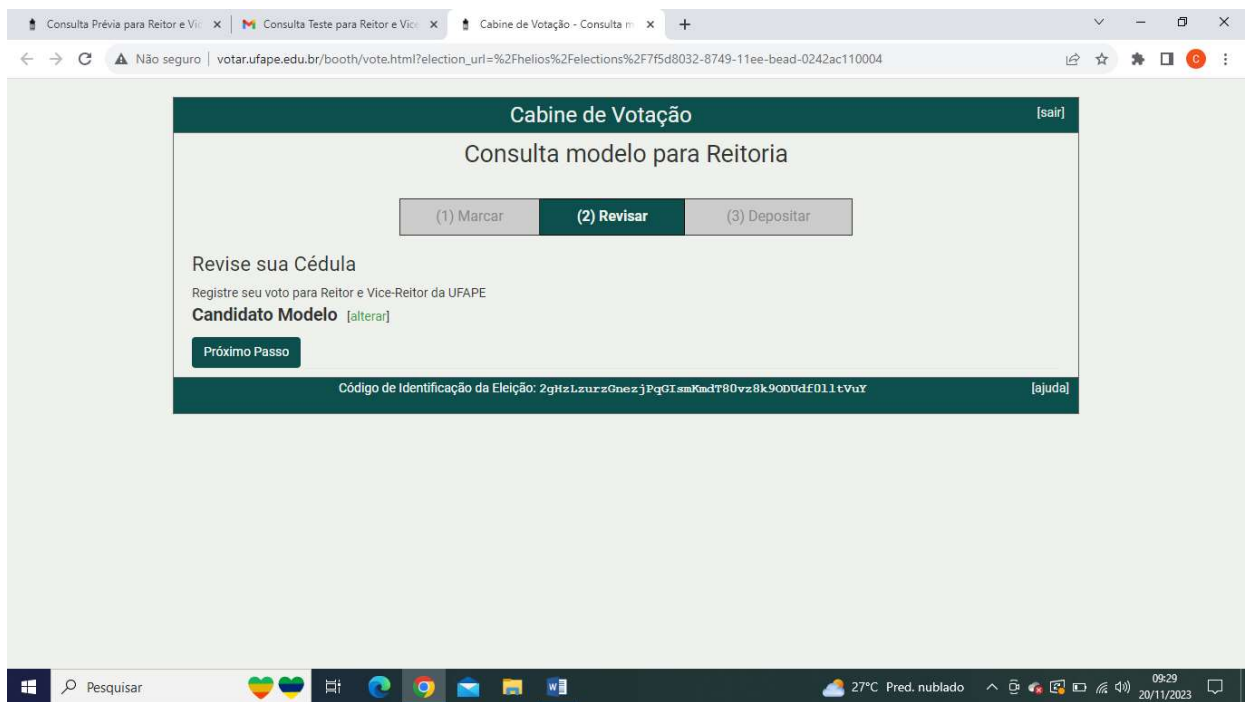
Consulta Prévia para Reitor e Vic ×
Consulta Teste para Reitor e Vice ×
Cabine de Votação - Consulta m ×
+

Não seguro | votar.ufape.edu.br/booth/vote.html?election_url=%2Fhelios%2Felections%2F7f5d8032-8749-11ee-bead-0242ac110004

Cabine de Votação
[sair]

Consulta modelo para Reitoria

(1) Marcar
(2) Revisar
(3) Depositar

Revise sua Cédula

Registre seu voto para Reitor e Vice-Reitor da UFAPE

Candidato Modelo [alterar]

Próximo Passo

Código de Identificação da Eleição: 2gHzLzurzGnezjPqGIsmKmdT80vz8k9ODUdf0l1tVuY
[ajuda]

Pesquisar
27°C Pred. nublado
09:29
20/11/2023